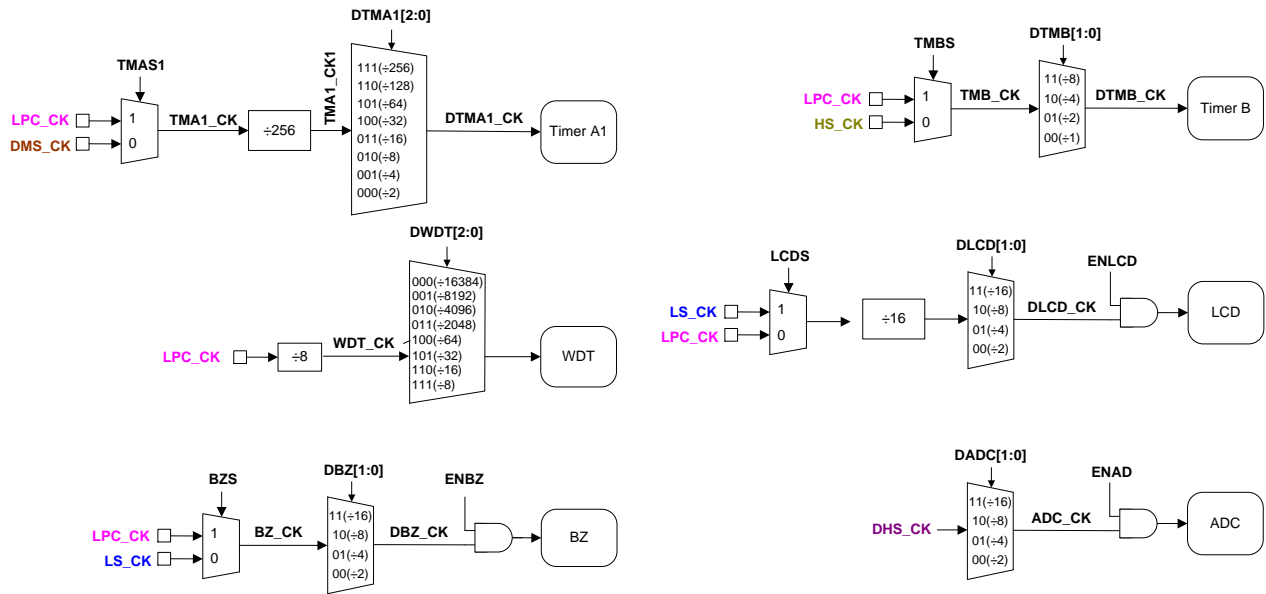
DTMA1[2:0]

TMAS1

LPC_CK
DMS_CK
1
0
TMA1_CK
÷256
TMA1_CK1
111(÷256)
110(÷128)
101(÷64)
100(÷32)
011(÷16)
010(÷8)
001(÷4)
000(÷2)
DTMA1_CK
Timer A1

TMBS
DTMB[1:0]
LPC_CK
HS_CK
1
0
TMB_CK
11(÷8)
10(÷4)
01(÷2)
00(÷1)
DTMB_CK
Timer B

DWDT[2:0]
LPC_CK
÷8
WDT_CK
000(÷16384)
001(÷8192)
010(÷4096)
011(÷2048)
100(÷64)
101(÷32)
110(÷16)
111(÷8)
WDT

LCDS
DLCD[1:0]
ENLCD
LS_CK
LPC_CK
1
0
÷16
11(÷16)
10(÷8)
01(÷4)
00(÷2)
DLCD_CK
LCD

BZS
DBZ[1:0]
ENBZ
LPC_CK
LS_CK
1
0
BZ_CK
11(÷16)
10(÷8)
01(÷4)
00(÷2)
DBZ_CK
BZ

DADC[1:0]
ENAD
DHS_CK
11(÷16)
10(÷8)
01(÷4)
00(÷2)
ADC_CK
ADC